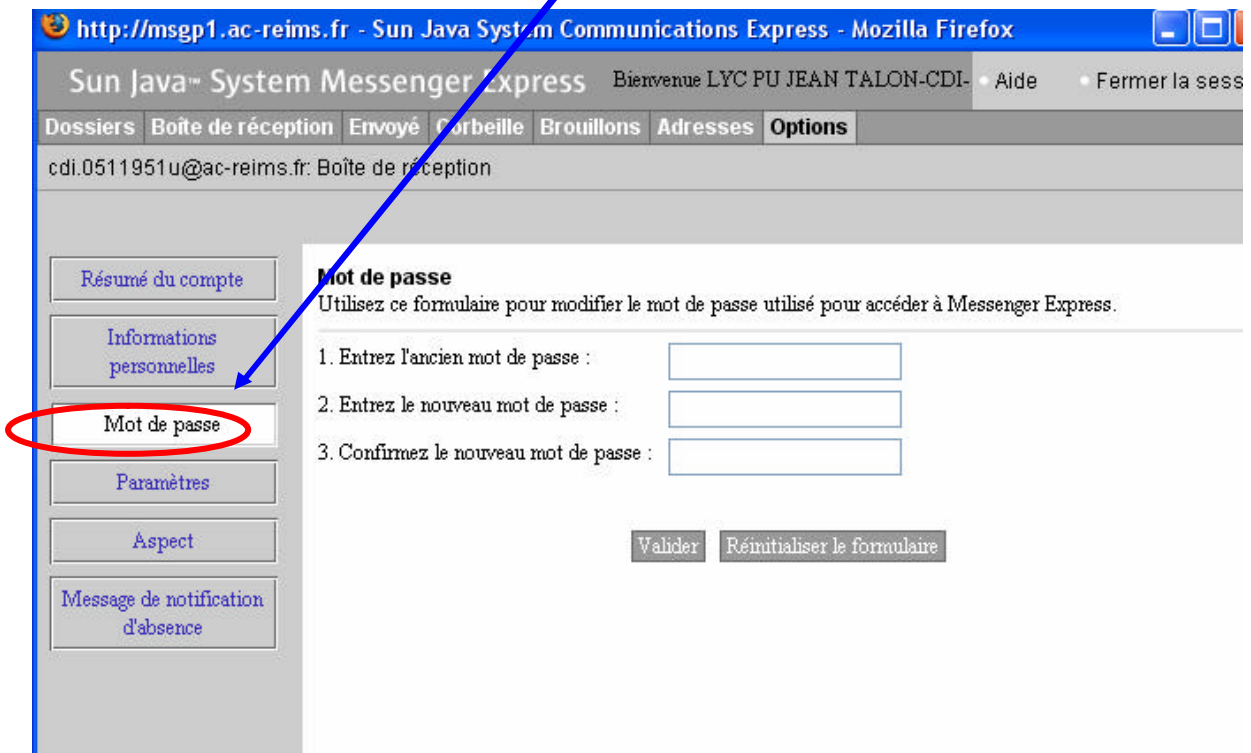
http://msgp1.ac-reims.fr - Sun Java System Communications Express - Mozilla Firefox

Sun Java™ System Messenger Express Bienvenue LYC PU JEAN TALON-CDI- Aide Fermer la sess

Dossiers Boîte de réception Envoyé Corbeille Brouillons Adresses Options

cdi.0511951u@ac-reims.fr: Boîte de réception

Résumé du compte

Informations personnelles

Mot de passe

Paramètres

Aspect

Message de notification d'absence

Mot de passe
Utilisez ce formulaire pour modifier le mot de passe utilisé pour accéder à Messenger Express.

1. Entrez l'ancien mot de passe :

2. Entrez le nouveau mot de passe :

3. Confirmez le nouveau mot de passe :

Valider Réinitialiser le formulaire